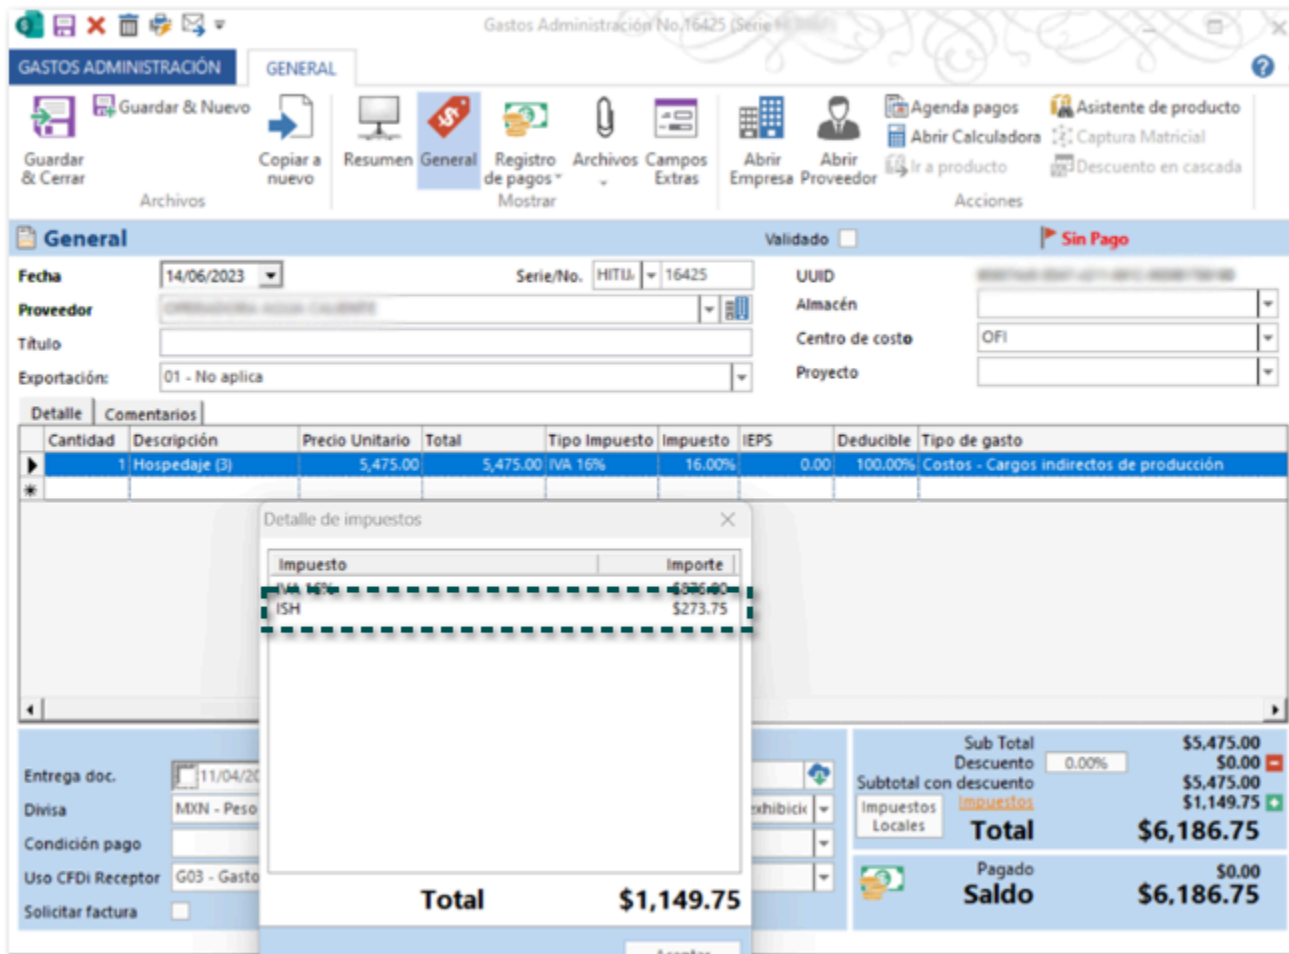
Gastos Administración No.16425 (Serie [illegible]

GASTOS ADMINISTRACIÓN GENERAL

Guardar & Cerrar Guardar & Nuevo Copiar a nuevo Resumen General Registro de pagos Archivos Campos Extras Abrir Empresa Abrir Proveedor Agenda pagos Abrir Calculadora Ir a producto Asistente de producto Captura Matricial Descuento en cascada

Archivos Mostrar Acciones

General Validado Sin Pago

Fecha 14/06/2023 Serie/No. HITU 16425 UUID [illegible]

Proveedor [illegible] Almacén

Título Centro de costo OFI

Exportación: 01 - No aplica Proyecto

Detalle Comentarios

| Cantidad | Descripción | Precio Unitario | Total | Tipo Impuesto | Impuesto | IEPS | Deducible | Tipo de gasto |
|---|---|---|---|---|---|---|---|---|
| 1 | Hospedaje (3) | 5,475.00 | 5,475.00 | IVA 16% | 16.00% | 0.00 | 100.00% | Costos - Cargos indirectos de producción |

Detalle de impuestos

| Impuesto | Importe |
|---|---|
| IVA 16% | $876.00 |
| ISH | $273.75 |

Total $1,149.75

Aceptar

Entrega doc. 11/04/20
Divisa MXN - Peso
Condición pago
Uso CFDi Receptor G03 - Gasto
Solicitar factura

exhibicio

Sub Total $5,475.00
Descuento 0.00% $0.00
Subtotal con descuento $5,475.00
Impuestos Locales Impuestos $1,149.75
Total $6,186.75
Pagado $0.00
Saldo $6,186.75